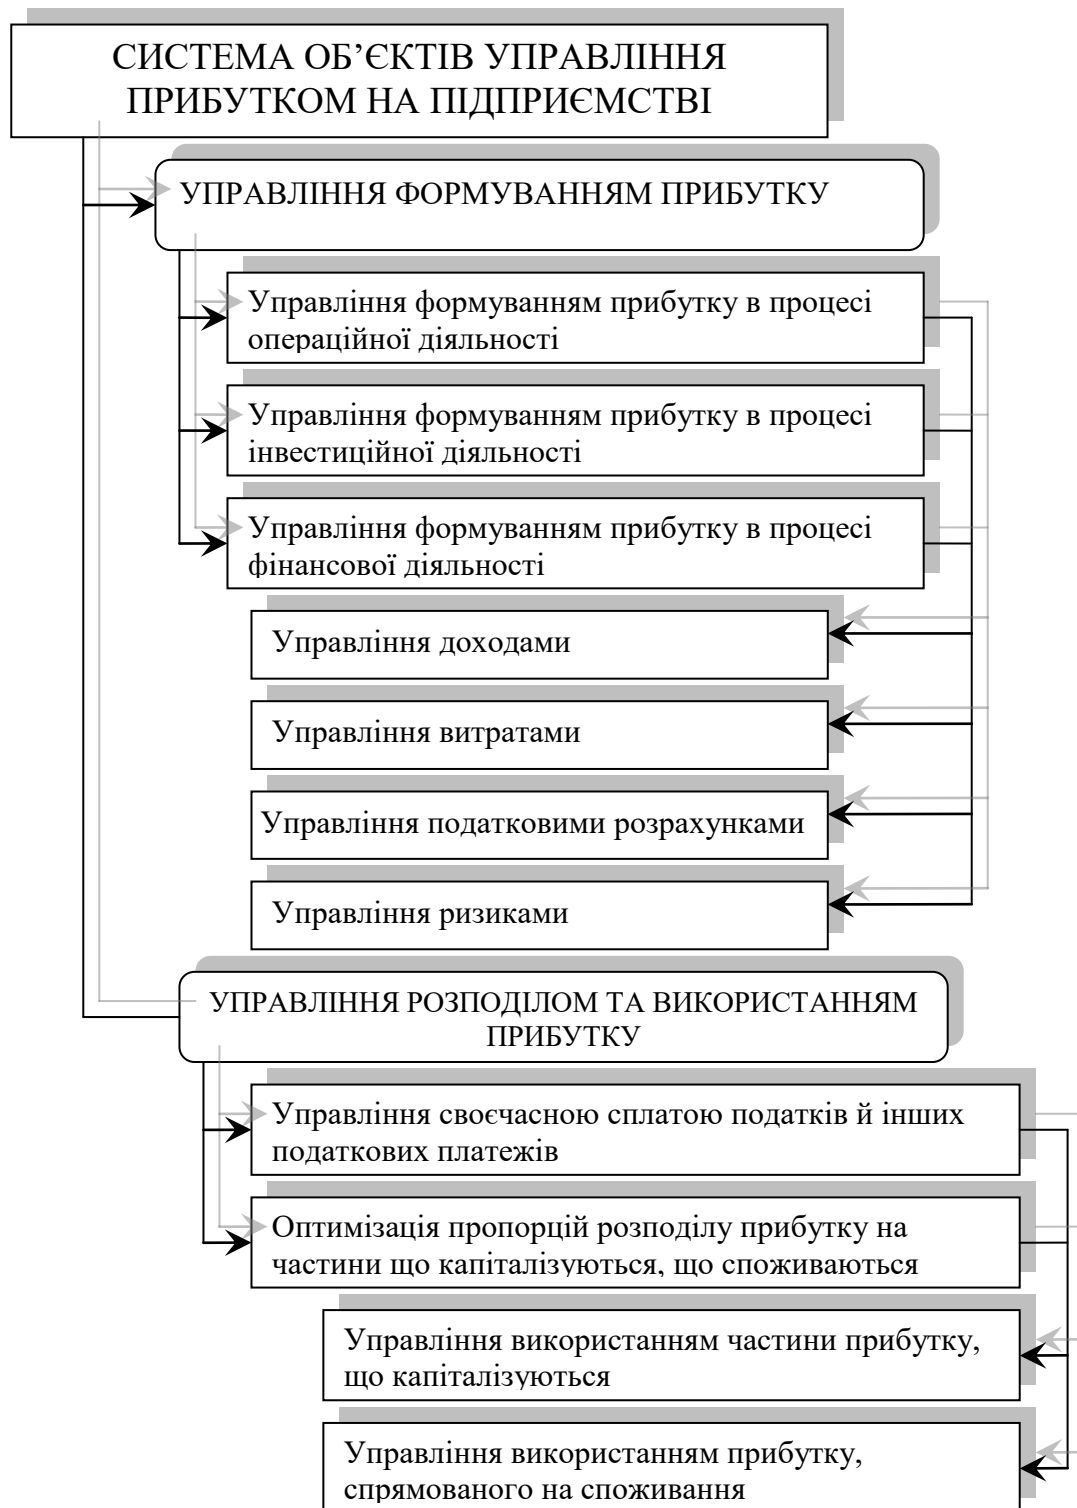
СИСТЕМА ОБ'ЄКТІВ УПРАВЛІННЯ ПРИБУТКОМ НА ПІДПРИЄМСТВІ

УПРАВЛІННЯ ФОРМУВАННЯМ ПРИБУТКУ

Управління формуванням прибутку в процесі операційної діяльності

Управління формуванням прибутку в процесі інвестиційної діяльності

Управління формуванням прибутку в процесі фінансової діяльності

Управління доходами

Управління витратами

Управління податковими розрахунками

Управління ризиками

УПРАВЛІННЯ РОЗПОДІЛОМ ТА ВИКОРИСТАННЯМ ПРИБУТКУ

Управління своєчасною сплатою податків й інших податкових платежів

Оптимізація пропорцій розподілу прибутку на частини що капіталізуються, що споживаються

Управління використанням частини прибутку, що капіталізуються

Управління використанням прибутку, спрямованого на споживання